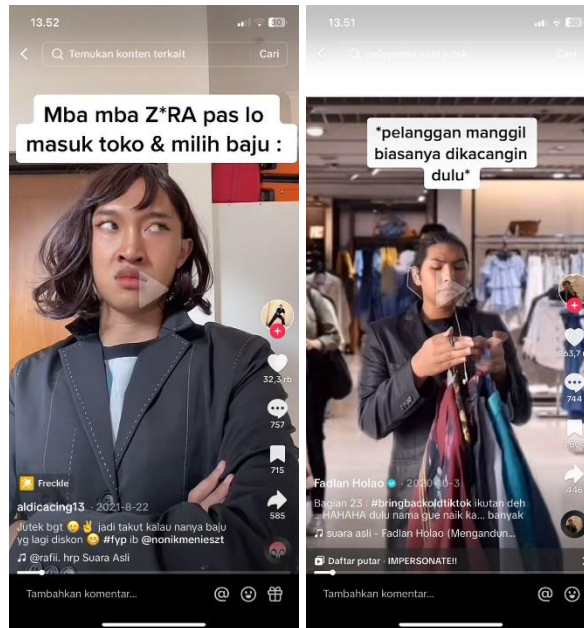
13.52

Temukan konten terkait

Cari

Mba mba Z*RA pas lo masuk toko & milih baju :

32,3 rb

757

715

585

Freckle

aldicacing13 · 2021-8-22

Jutek bgt 😏✌️ jadi takut kalau nanya baju yg lagi diskon 🙂 #fyp ib @nonikmenieszt

♫ @rafii. hrp Suara Asli

Tambahkan komentar...

13.51

pelayanan zara jutek

*pelanggan manggil biasanya dikacangin dulu*

363,7

744

446

Fadlan Holao · 2020-10-3

Bagian 23 | #bringbackoldtiktok ikutan deh HAHAHA dulu nama gue naik ka... banyak

♫ suara asli - Fadlan Holao (Mengandun...

Daftar putar · IMPERSONATE!!

Tambahkan komentar...